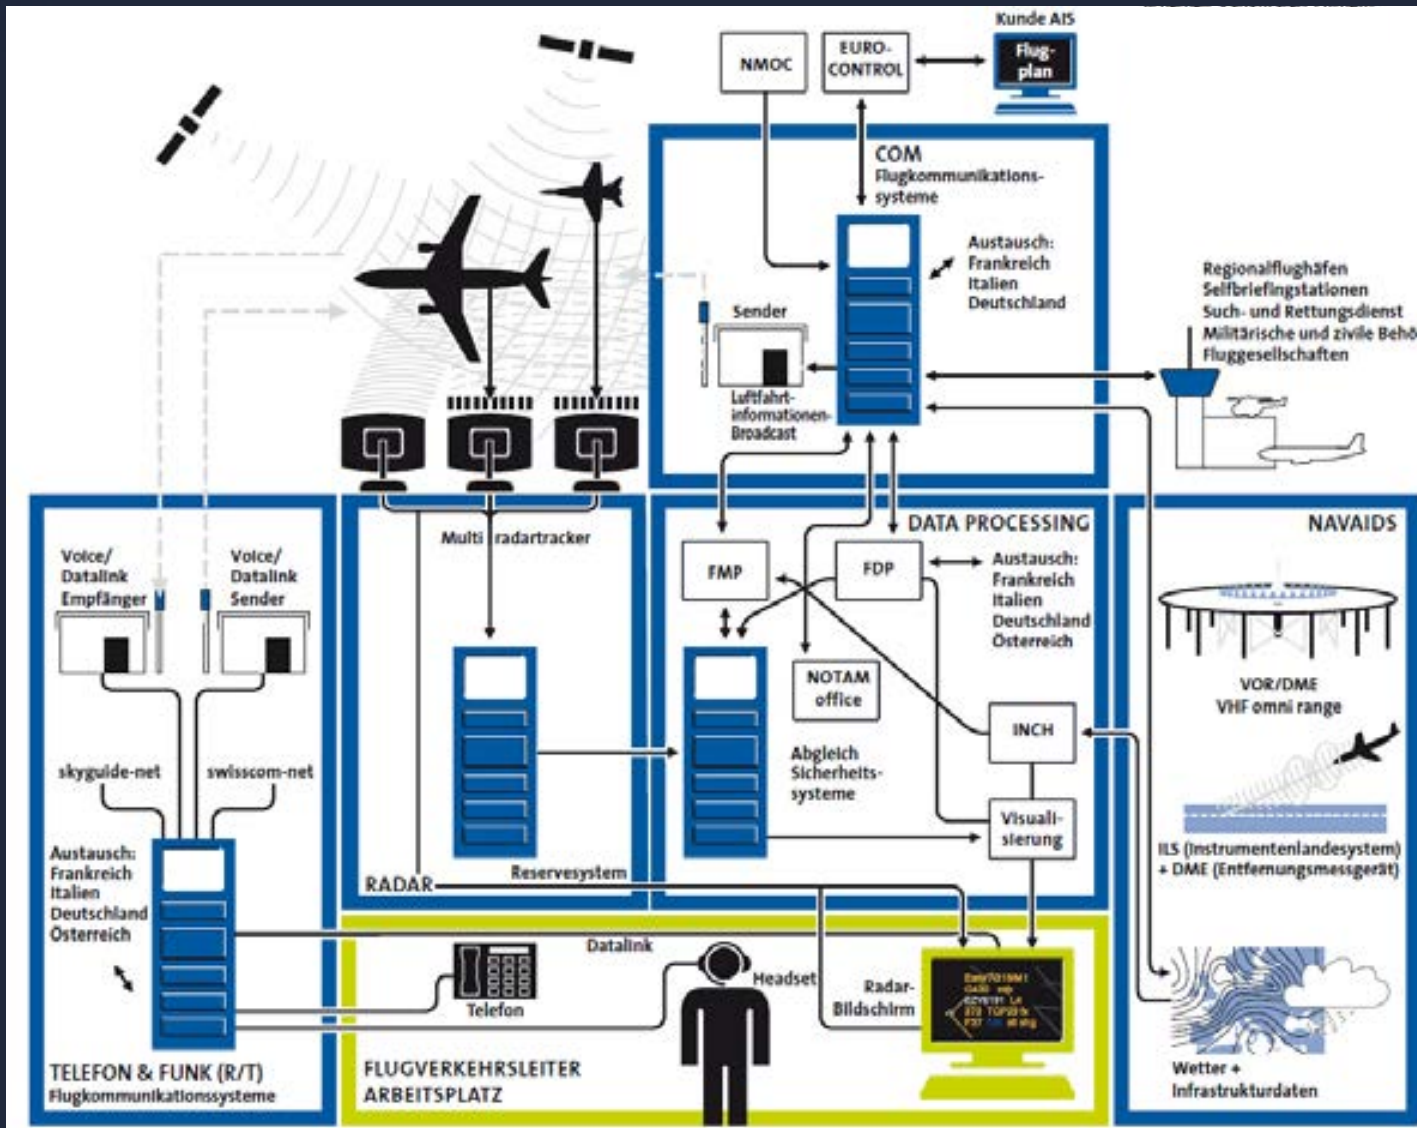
Kunde AIS

NMOC

EURO-CONTROL

Flug-plan

COM
Flugkommunikations-systeme

Austausch:
Frankreich
Italien
Deutschland

Regionalflughäfen
Selfbriefingstationen
Such- und Rettungsdienst
Militärische und zivile Behö
Fluggesellschaften

Sender

Luftfahrt-informationen-Broadcast

DATA PROCESSING

NAVAIDS

Voice/
Datalink
Empfänger

Voice/
Datalink
Sender

Multi radartracker

FMP

FDP

Austausch:
Frankreich
Italien
Deutschland
Österreich

NOTAM office

VOR/DME
VHF omni range

INCH

skyguide-net

swisscom-net

Abgleich
Sicherheits-systeme

Visuali-sierung

ILS (Instrumentenlandesystem)
+ DME (Entfernungsmessgerät)

Austausch:
Frankreich
Italien
Deutschland
Österreich

RADAR

Reservesystem

Datalink

Headset

Telefon

Radar-Bildschirm

TELEFON & FUNK (R/T)
Flugkommunikationssysteme

FLUGVERKEHRSLEITER
ARBEITSPLATZ

Wetter +
Infrastrukturdaten